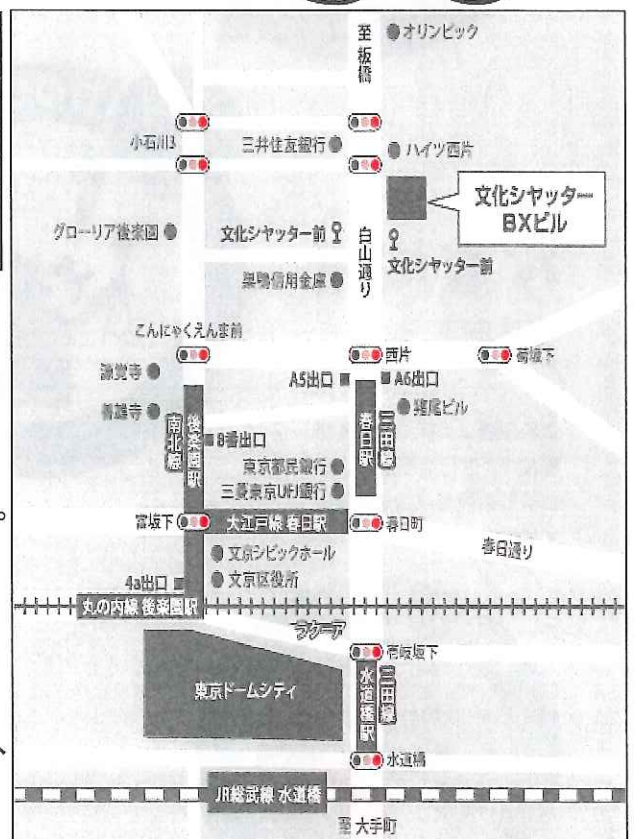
至板橋
オリンピック
小石川3
三井住友銀行
ハイツ西片
文化シヤッター BXビル
グローリア後楽園
文化シヤッター前
白山通り
文化シヤッター前
巣鴨信用金庫
こんにゃくえんま前
西片
菊坂下
源覚寺
A5出口
A6出口
善雄寺
鶏尾ビル
南北線
後楽園駅
8番出口
春日駅
三田線
東京都民銀行
三菱東京UFJ銀行
富坂下
大江戸線 春日駅
春日町
文京シビックホール
春日通り
4a出口
文京区役所
丸の内線 後楽園駅
ラクーア
壱岐坂下
東京ドームシティ
水道橋駅
三田線
水道橋
JR総武線 水道橋
至 大手町